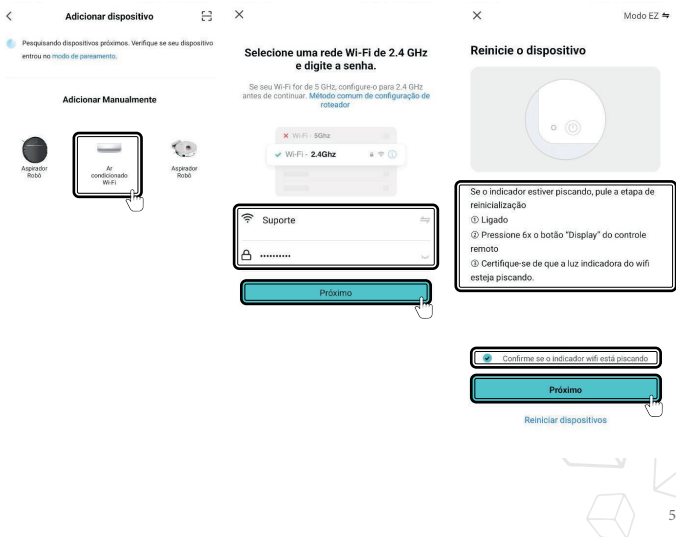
Adicionar dispositivo

Pesquisando dispositivos próximos. Verifique se seu dispositivo entrou no modo de pareamento.

Adicionar Manualmente

Aspirador Robô

Ar condicionado Wi-Fi

Aspirador Robô

Selecione uma rede Wi-Fi de 2.4 GHz e digite a senha.

Se seu Wi-Fi for de 5 GHz, configure-o para 2.4 GHz antes de continuar. Método comum de configuração de roteador

Wi-Fi - 5Ghz

Wi-Fi - 2.4Ghz

Suporte

••••••••••

Próximo

Modo EZ

Reinicie o dispositivo

Se o indicador estiver piscando, pule a etapa de reinicialização
① Ligado
② Pressione 6x o botão "Display" do controle remoto
③ Certifique-se de que a luz indicadora do wifi esteja piscando.

Confirme se o indicador wifi está piscando

Próximo

Reiniciar dispositivos

5